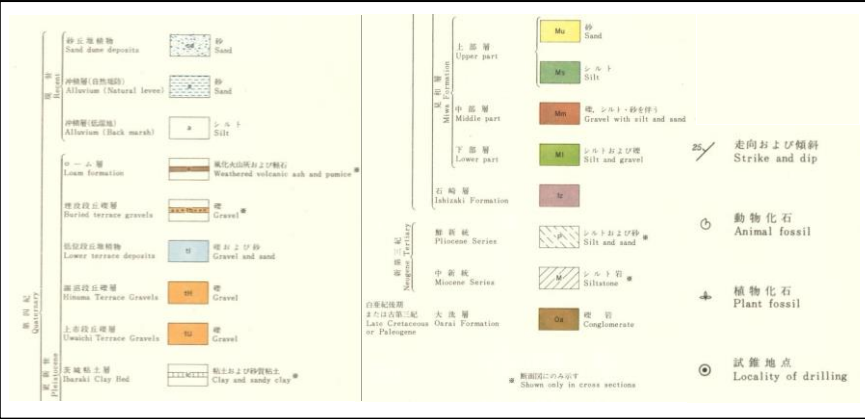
砂丘堆積物
Sand dune deposits
sd
砂
Sand

沖積層(自然堤防)
Alluvium (Natural levee)
砂
Sand

沖積層(後背地)
Alluvium (Back marsh)
a
シルト
Silt

現世
Recent

ローム層
Loam formation
風化火山灰および軽石
Weathered volcanic ash and pumice *

埋没段丘礫層
Buried terrace gravels
礫
Gravel *

低位段丘堆積物
Lower terrace deposits
tl
礫および砂
Gravel and sand

見和段丘礫層
Hinuma Terrace Gravels
tH
礫
Gravel

上市段丘礫層
Uwaichi Terrace Gravels
tU
礫
Gravel

茨城粘土層
Ibaraki Clay Bed
粘土および砂質粘土
Clay and sandy clay *

第四紀
Quaternary

更新世
Pleistocene

見和層
Miwa Formation

上部層
Upper part
Mu
砂
Sand

Ms
シルト
Silt

中部層
Middle part
Mm
礫、シルト・砂を伴う
Gravel with silt and sand

下部層
Lower part
Ml
シルトおよび礫
Silt and gravel

石崎層
Ishizaki Formation
Is

新第三紀
Neogene Tertiary

鮮新統
Pliocene Series
シルトおよび砂
Silt and sand *

中新統
Miocene Series
M
シルト岩
Siltstone *

白亜紀後期または古第三紀
Late Cretaceous or Paleogene
大洗層
Oarai Formation
Oa
礫岩
Conglomerate

* 断面図にのみ示す
Shown only in cross sections

25
走向および傾斜
Strike and dip

動物化石
Animal fossil

植物化石
Plant fossil

試錐地点
Locality of drilling